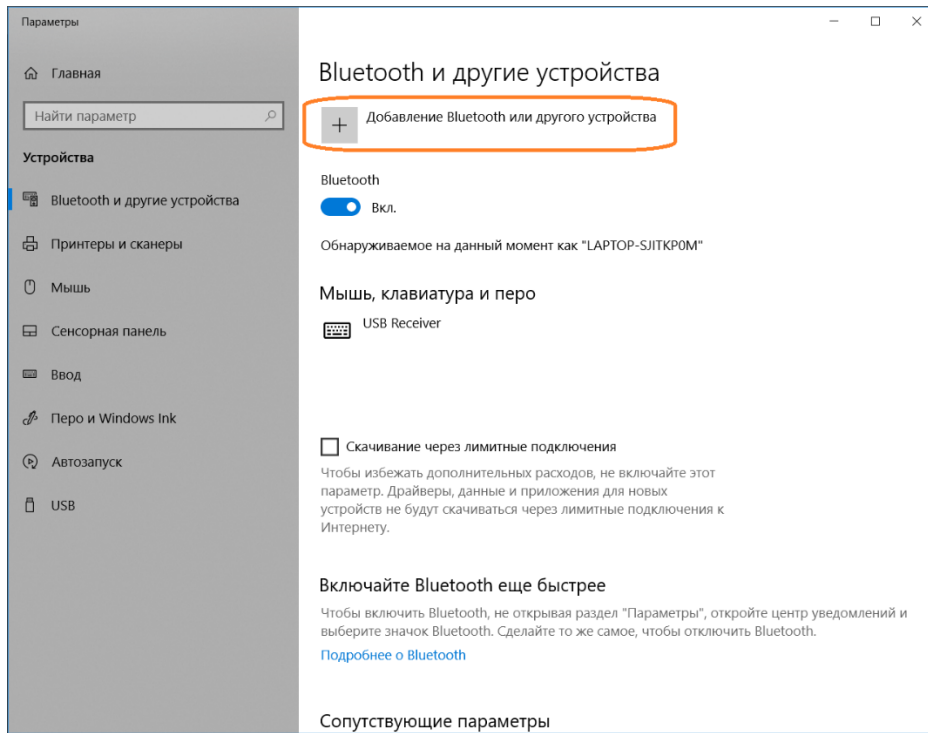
Параметры

Главная

Найти параметр

Устройства

Bluetooth и другие устройства

Принтеры и сканеры

Мышь

Сенсорная панель

Ввод

Перо и Windows Ink

Автозапуск

USB

Bluetooth и другие устройства

Добавление Bluetooth или другого устройства

Bluetooth

Вкл.

Обнаруживаемое на данный момент как "LAPTOP-SJITKP0M"

Мышь, клавиатура и перо

USB Receiver

Скачивание через лимитные подключения

Чтобы избежать дополнительных расходов, не включайте этот параметр. Драйверы, данные и приложения для новых устройств не будут скачиваться через лимитные подключения к Интернету.

Включайте Bluetooth еще быстрее

Чтобы включить Bluetooth, не открывая раздел "Параметры", откройте центр уведомлений и выберите значок Bluetooth. Сделайте то же самое, чтобы отключить Bluetooth.

Подробнее о Bluetooth

Сопутствующие параметры